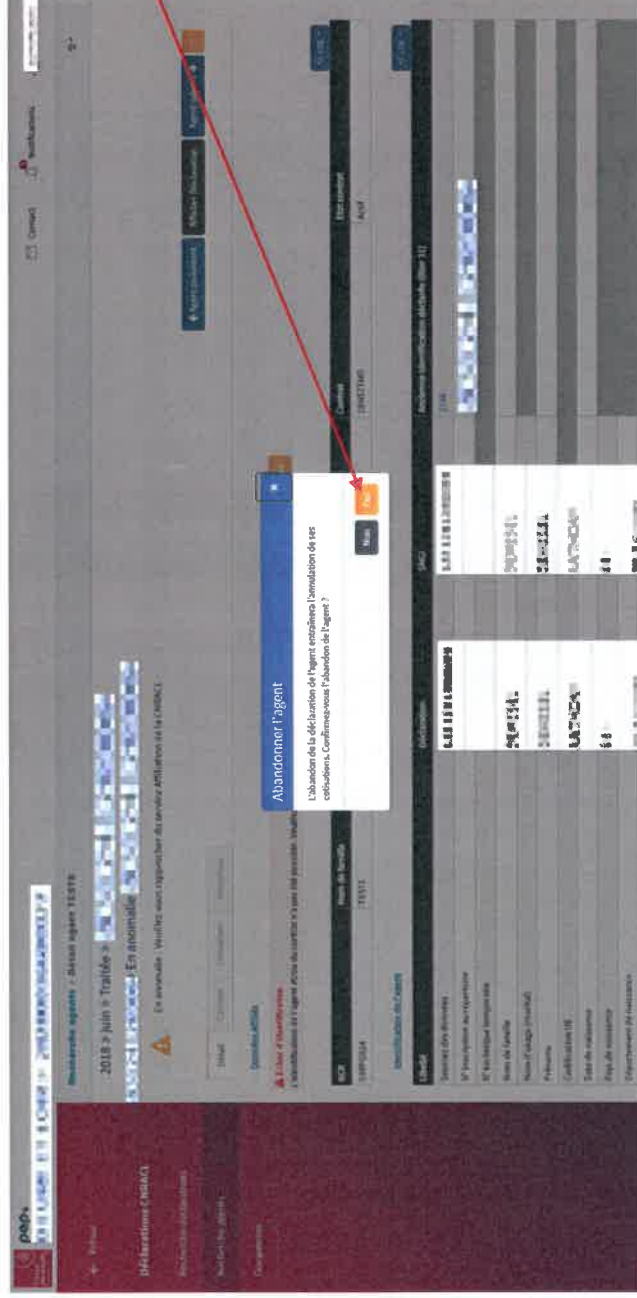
Abandonner l'agent

L'abandon de la déclaration de l'agent entraînera l'annulation de ses cotisations. Confirmez-vous l'abandon de l'agent ?

Non

Oui

Recherche agents › Détail agent TESTE

2018 › Juin › Traitée ›

En anomalie

En anomalie : Veuillez vous rapprocher du service Affiliation de la CNRACL

Déclarations CNRACL

NIR

Nom de famille

TESTE

Contrat

Etat contrat

Actif

Libellé

Déclaration

SNGI

Anomalie

Identification de l'agent

Contact

Notifications